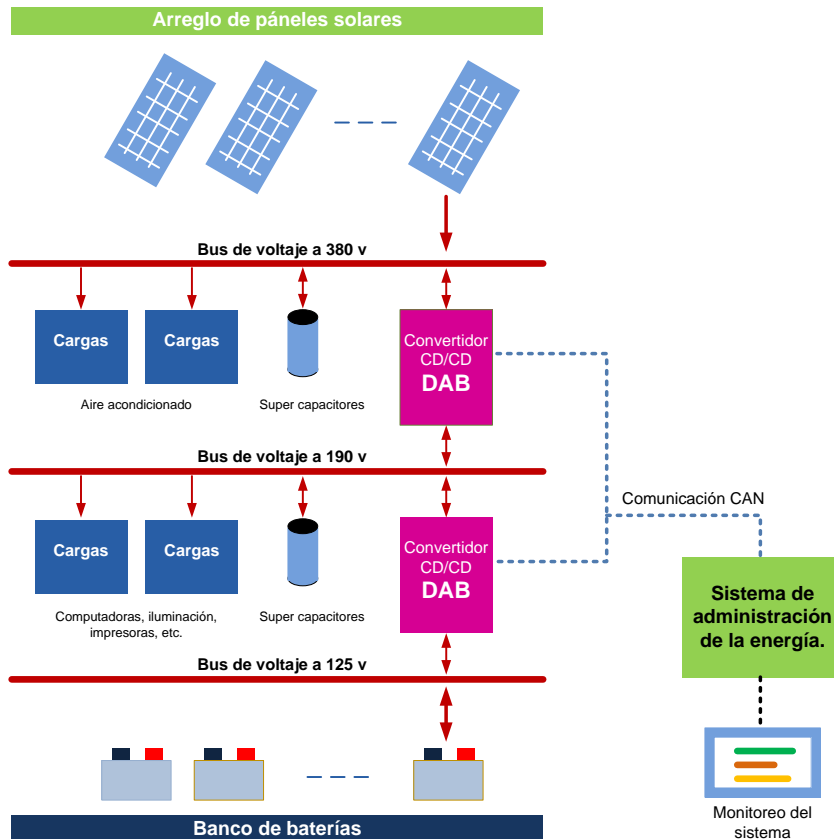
Arreglo de páneles solares

Bus de voltaje a 380 v

Cargas

Cargas

Aire acondicionado

Super capacitores

Convertidor CD/CD DAB

Bus de voltaje a 190 v

Comunicación CAN

Cargas

Cargas

Computadoras, iluminación, impresoras, etc.

Super capacitores

Convertidor CD/CD DAB

Sistema de administración de la energía.

Bus de voltaje a 125 v

Monitoreo del sistema

Banco de baterías